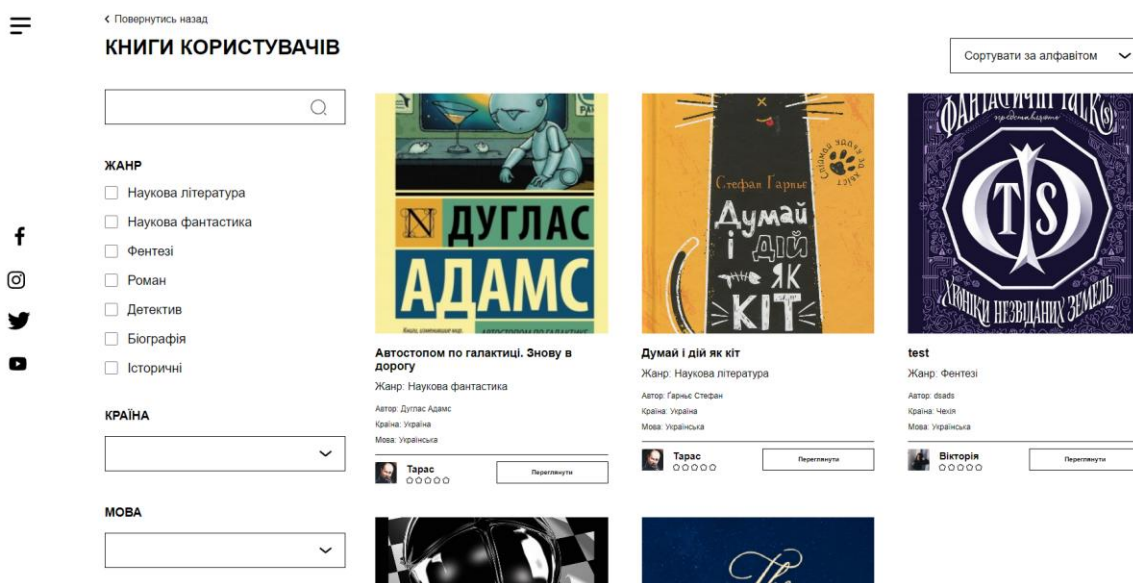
‹ Повернутись назад

КНИГИ КОРИСТУВАЧІВ

Сортувати за алфавітом

ЖАНР

Наукова література

Наукова фантастика

Фентезі

Роман

Детектив

Біографія

Історичні

КРАЇНА

МОВА

N ДУГЛАС АДАМС

Автостопом по галактиці. Знову в дорогу

Жанр: Наукова фантастика

Автор: Дуглас Адамс

Країна: Україна

Мова: Українська

Тарас

Переглянути

Стефан Гарньє

Думай і дій як кіт

Думай і дій як кіт

Жанр: Наукова література

Автор: Гарньє Стефан

Країна: Україна

Мова: Українська

Тарас

Переглянути

ФАНТАСТИЧНІ ТАЄМ

TS

ХРОНІКИ НЕЗВІДАНИХ ЗЕМЕЛЬ

test

Жанр: Фентезі

Автор: dsads

Країна: Чехія

Мова: Українська

Вікторія

Переглянути